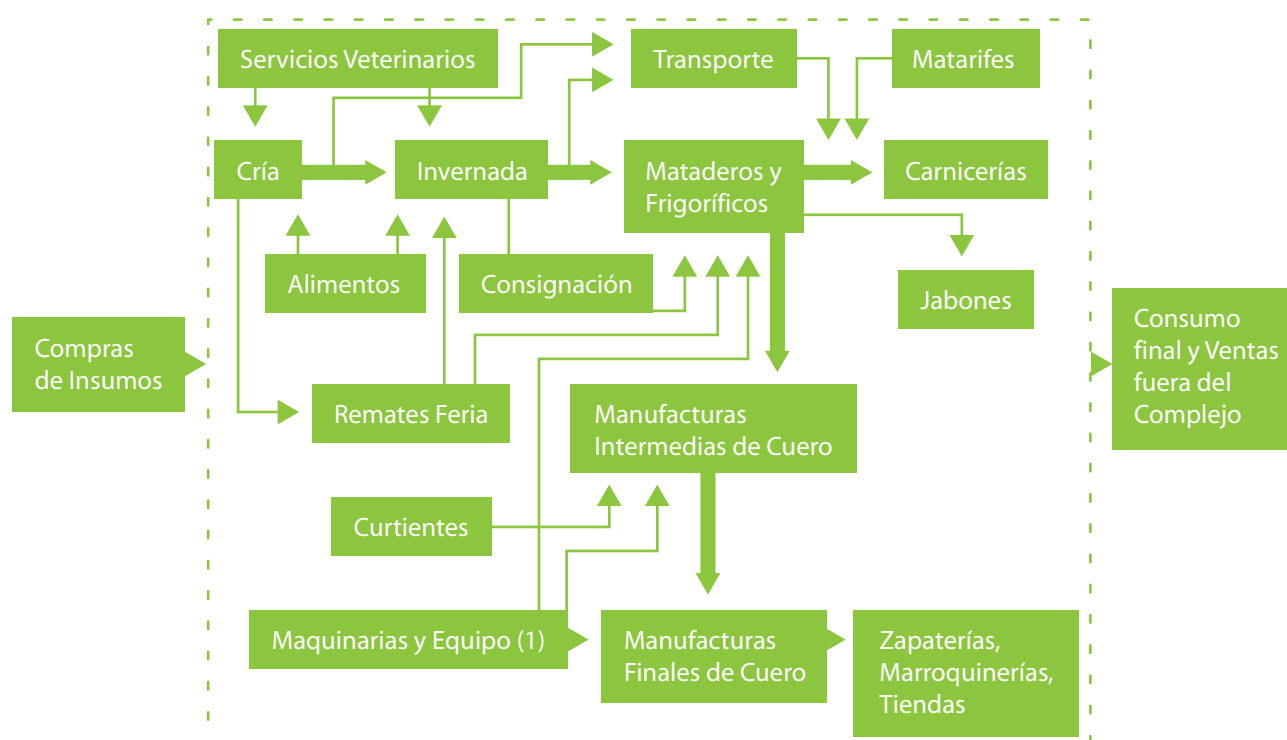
Servicios Veterinarios

Transporte

Matarifes

Cría

Invernada

Mataderos y Frigoríficos

Carnicerías

Alimentos

Consignación

Jabones

Compras de Insumos

Remates Feria

Manufacturas Intermedias de Cuero

Consumo final y Ventas fuera del Complejo

Curtientes

Maquinarias y Equipo (1)

Manufacturas Finales de Cuero

Zapaterías, Marroquinerías, Tiendas